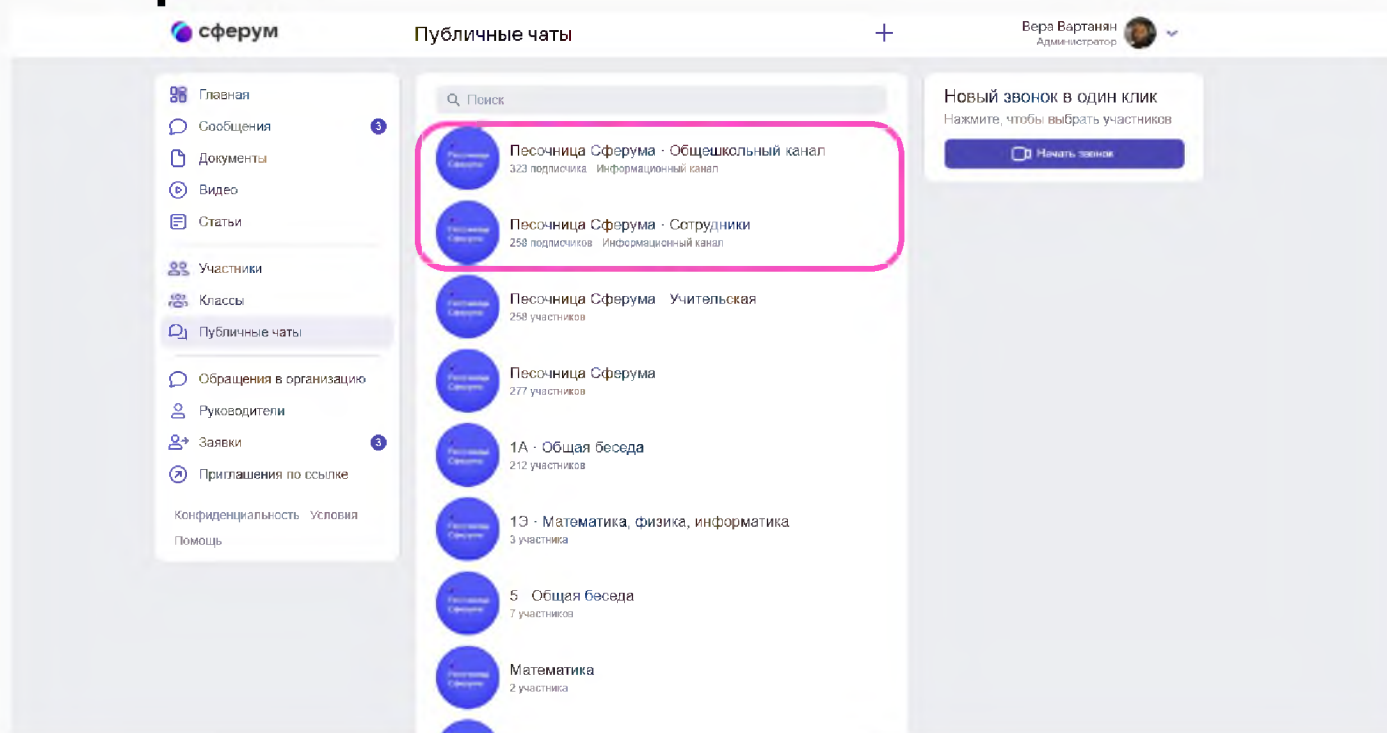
сферум

Публичные чаты

+

Вера Вартанян
Администратор

Главная
Сообщения 3
Документы
Видео
Статьи
Участники
Классы
Публичные чаты
Обращения в организацию
Руководители
Заявки 3
Приглашения по ссылке

Конфиденциальность Условия
Помощь

Поиск

Песочница Сферума · Общешкольный канал
323 подписчика · Информационный канал

Песочница Сферума · Сотрудники
258 подписчиков · Информационный канал

Песочница Сферума · Учительская
258 участников

Песочница Сферума
277 участников

1А · Общая беседа
212 участников

1Э · Математика, физика, информатика
3 участника

5 · Общая беседа
7 участников

Математика
2 участника

Новый звонок в один клик
Нажмите, чтобы выбрать участников

Начать звонок